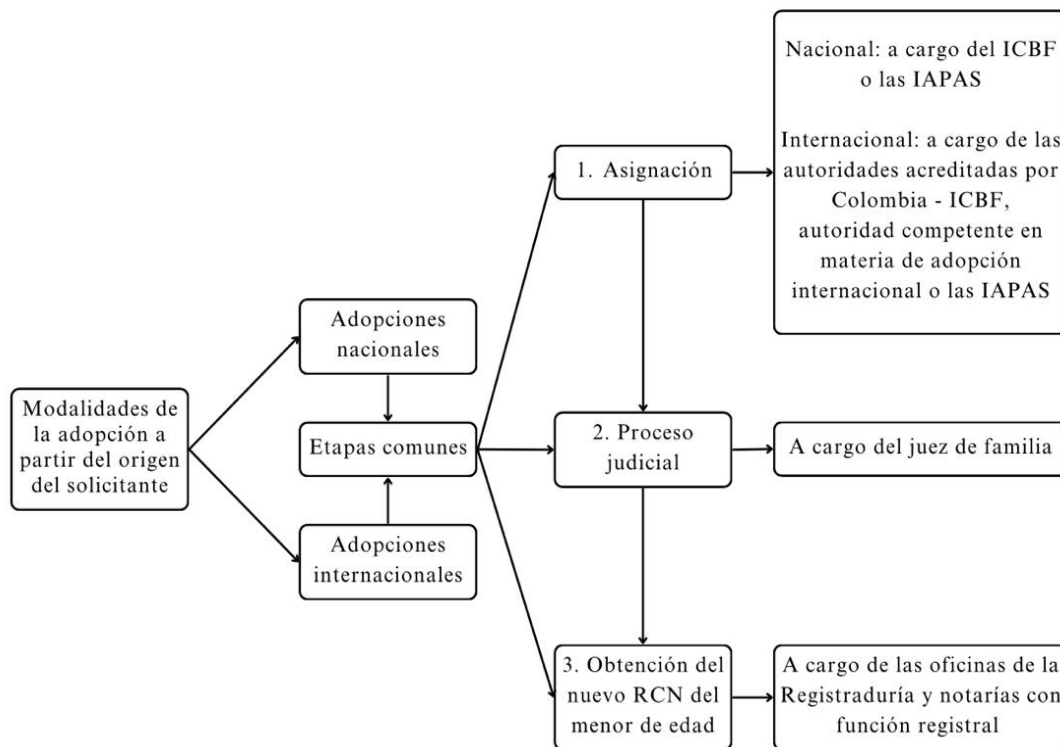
Modalidades de la adopción a partir del origen del solicitante

Adopciones nacionales

Etapas comunes

Adopciones internacionales

1. Asignación

Nacional: a cargo del ICBF o las IAPAS

Internacional: a cargo de las autoridades acreditadas por Colombia - ICBF, autoridad competente en materia de adopción internacional o las IAPAS

2. Proceso judicial

A cargo del juez de familia

3. Obtención del nuevo RCN del menor de edad

A cargo de las oficinas de la Registraduría y notarías con función registral